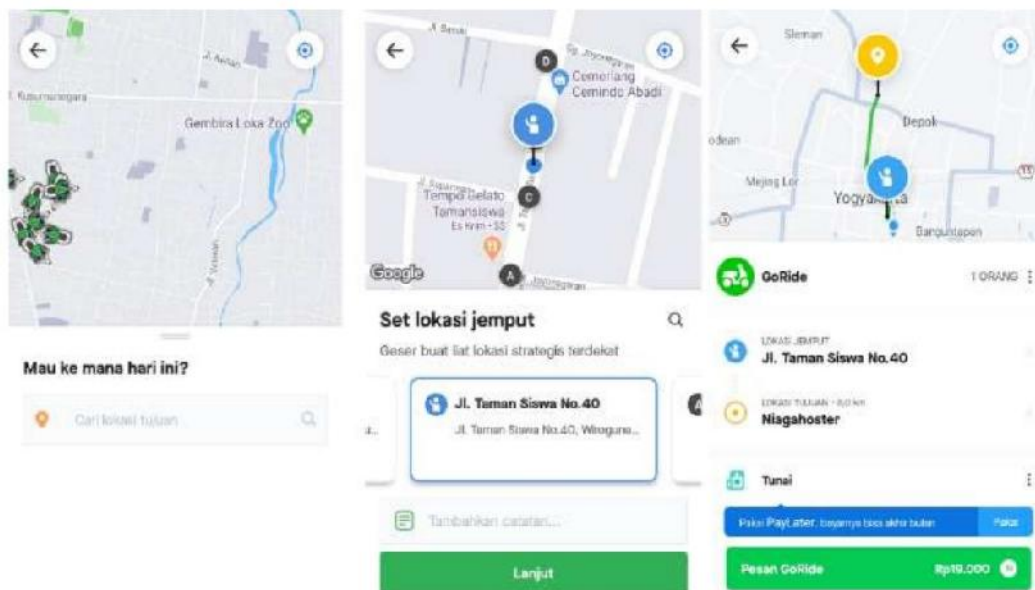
Jl. Kusumanegara
Jl. Ambon
Gembira Loka Zoo
Jl. Wonosari

Mau ke mana hari ini?

Cari lokasi tujuan

Jl. Batikan
Jl. Joyonegaran
D
Cemerlang Cemindo Abadi
Jl. Sopronegaran
C
Tempo Gelato Tamansiswa
Es Krim · $$
A
Google

Set lokasi jemput

Geser buat liat lokasi strategis terdekat

Jl. Taman Siswa No.40
Jl. Taman Siswa No.40, Wirogune...

Tambahkan catatan...

Lanjut

Sleman
Depok
Mejing Lor
Yogyakarta
Banguntapan

GoRide
1 ORANG

LOKASI JEMPUT
Jl. Taman Siswa No.40

LOKASI TUJUAN · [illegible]
Niagahoster

Tunai

Pakai PayLater, bayarnya bisa akhir bulan
Pakai

Pesan GoRide
Rp19.000